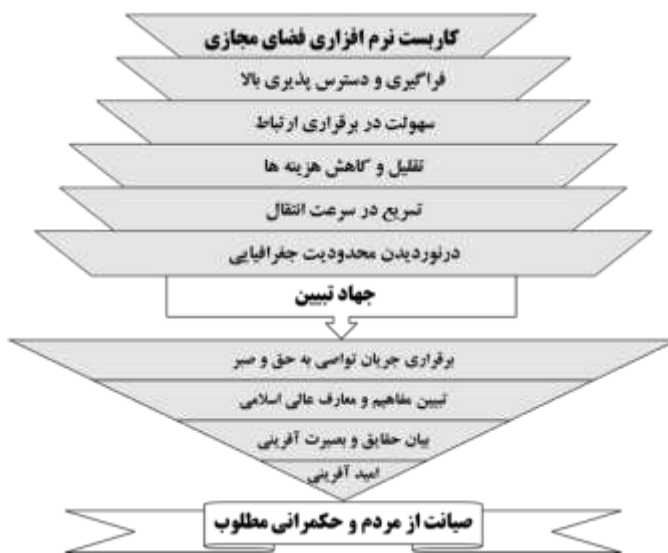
کاربست نرم افزاری فضای مجازی

فراگیری و دسترس پذیری بالا

سهولت در برقراری ارتباط

تقلیل و کاهش هزینه ها

تسریع در سرعت انتقال

درنوردیدن محدودیت جغرافیایی

جهاد تبیین

برقراری جریان تواصی به حق و صبر

تبیین مفاهیم و معارف عالی اسلامی

بیان حقایق و بصیرت آفرینی

امید آفرینی

صیانت از مردم و حکمرانی مطلوب